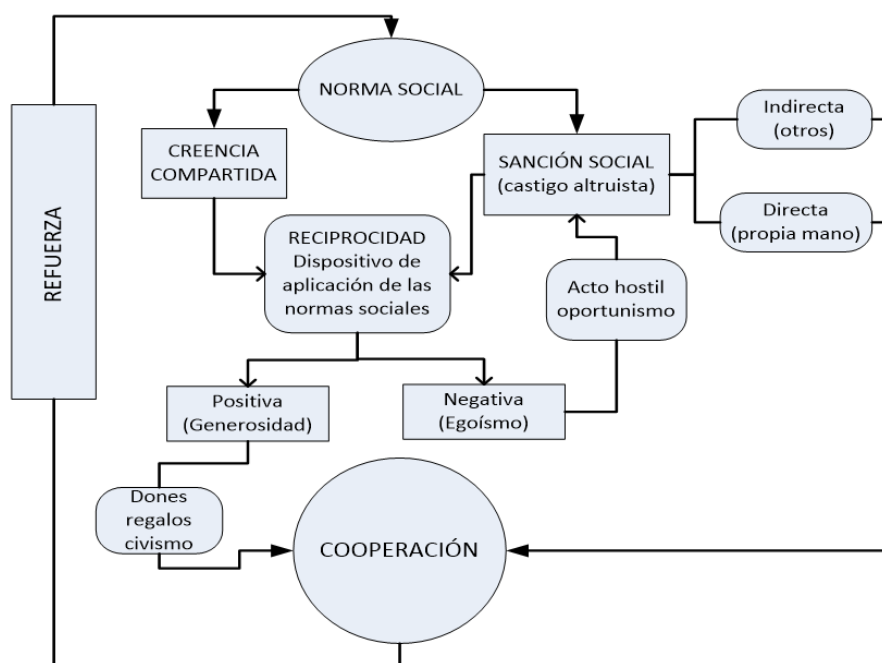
NORMA SOCIAL

CREENCIA COMPARTIDA

SANCIÓN SOCIAL (castigo altruista)

Indirecta (otros)

Directa (propia mano)

REFUERZA

RECIPROCIDAD Dispositivo de aplicación de las normas sociales

Acto hostil oportunismo

Positiva (Generosidad)

Negativa (Egoísmo)

Dones regalos civismo

COOPERACIÓN